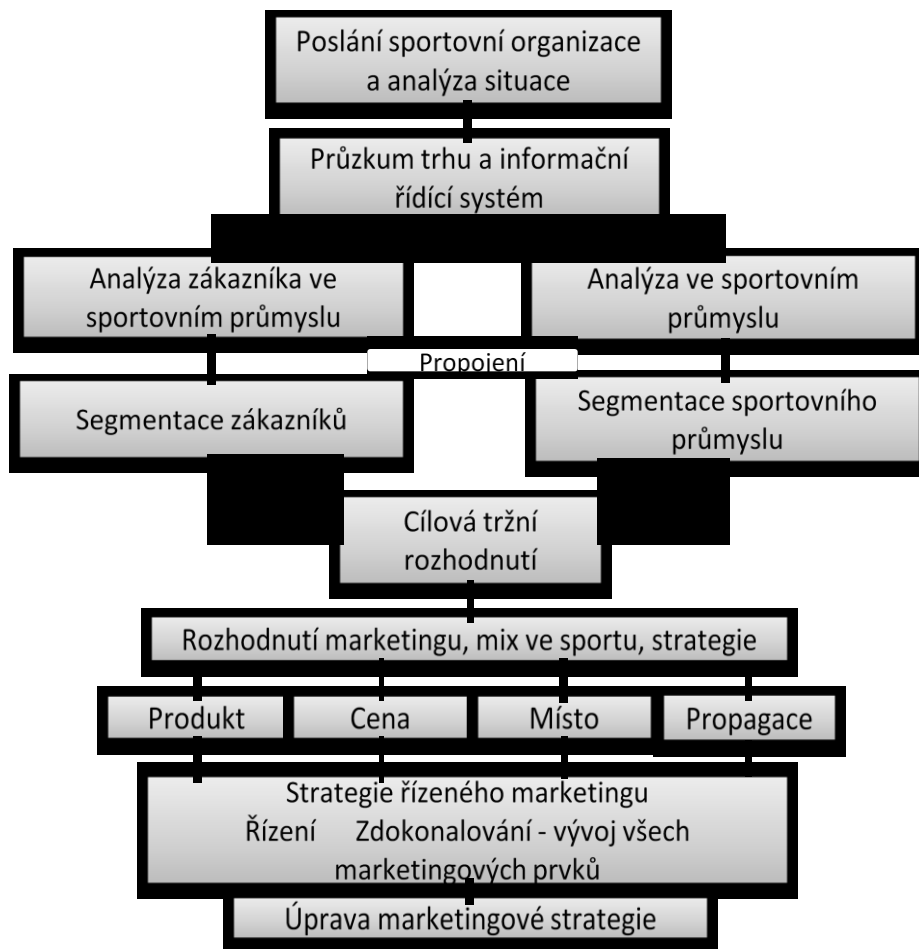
Poslání sportovní organizace a analýza situace

Průzkum trhu a informační řídící systém

Analýza zákazníka ve sportovním průmyslu

Analýza ve sportovním průmyslu

Propojení

Segmentace zákazníků

Segmentace sportovního průmyslu

Cílová tržní rozhodnutí

Rozhodnutí marketingu, mix ve sportu, strategie

Produkt

Cena

Místo

Propagace

Strategie řízeného marketingu
Řízení Zdokonalování - vývoj všech marketingových prvků

Úprava marketingové strategie